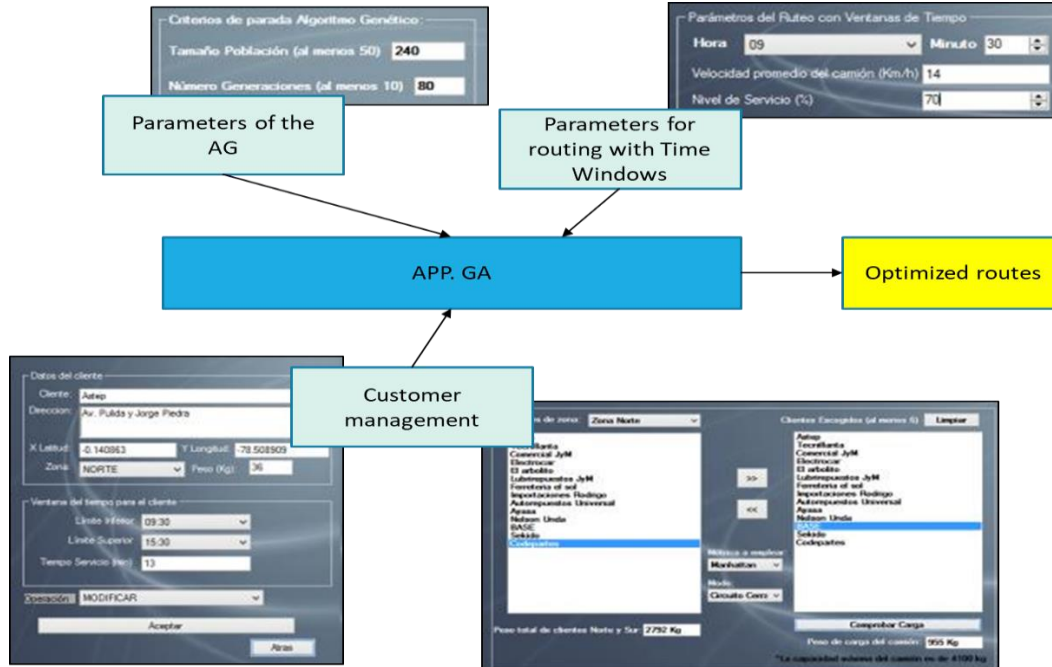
Criterios de parada Algoritmo Genético:

Tamaño Población (al menos 50) 240

Número Generaciones (al menos 10) 80

Parámetros del Ruteo con Ventanas de Tiempo

Hora 09 Minuto 30

Velocidad promedio del camión (Km/h) 14

Nivel de Servicio (%) 70

Parameters of the AG

Parameters for routing with Time Windows

APP. GA

Optimized routes

Customer management

Datos del cliente

Cliente: Astep

Direccion: Av. Pulida y Jorge Piedra

X Latitud: -0.140863 Y Longitud: -78.508909

Zona: NORTE Peso (Kg): 36

Ventana del tiempo para el cliente

Limite Inferior 09:30

Limite Superior 15:30

Tiempo Servicio (min) 13

Operación: MODIFICAR

Aceptar

Atras

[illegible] de zona: Zona Norte

Tecnillanta
Comercial JyM
Electrocar
El arbolito
Lubrirepuestos JyM
Ferreteria el sol
Importaciones Rodrigo
Autorepuestos Universal
Ayasa
Nelson Unda
BASE
Sekido
Codepartes

>>

<<

Métrica a emplear
Manhattan

Modo
Circuito Cerr

Clientes Escogidos (al menos 6) Limpiar

Astep
Tecnillanta
Comercial JyM
Electrocar
El arbolito
Lubrirepuestos JyM
Ferreteria el sol
Importaciones Rodrigo
Autorepuestos Universal
Ayasa
Nelson Unda
BASE
Sekido
Codepartes

Comprobar Carga

Peso total de clientes Norte y Sur 2792 Kg

Peso de carga del camión 955 Kg

*La capacidad máxima del camión es de 4100 kg